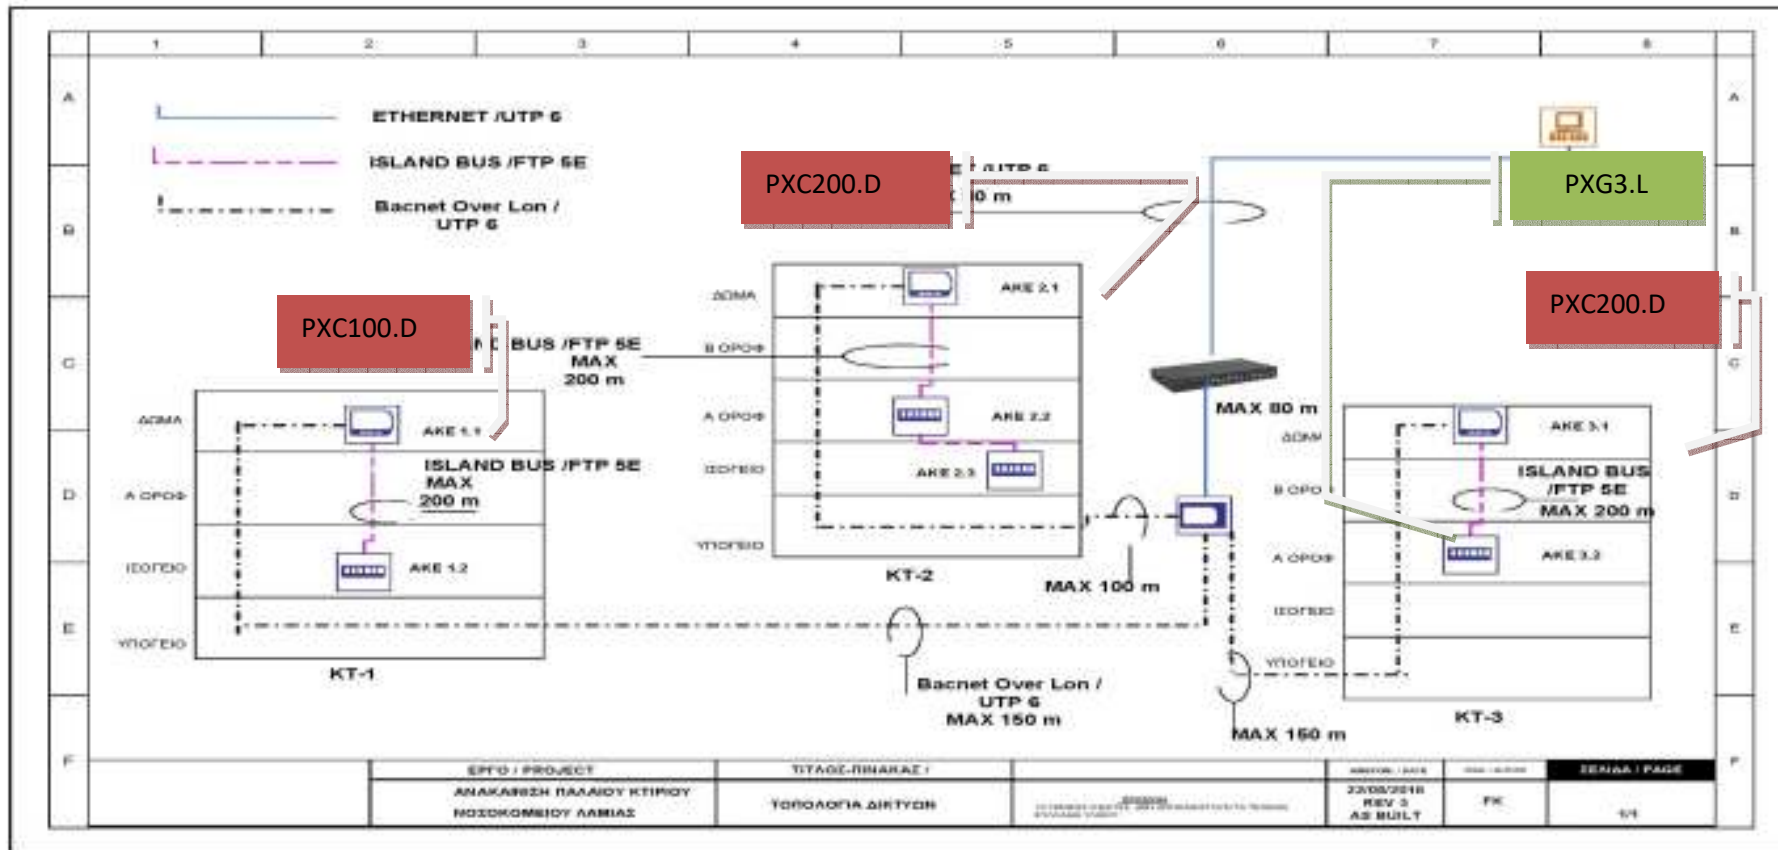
1 2 3 4 5 6 7 8

A B C D E F

ETHERNET /UTP 6

ISLAND BUS /FTP 5E

Bacnet Over Lon / UTP 6

PXC200.D

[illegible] /UTP 6 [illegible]0 m

PXG3.L

PXC200.D

PXC100.D

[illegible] BUS /FTP 5E MAX 200 m

ΔΩΜΑ

Β ΟΡΟΦ

Α ΟΡΟΦ

ΙΣΟΓΕΙΟ

ΥΠΟΓΕΙΟ

AKE 2.1

AKE 2.2

AKE 2.3

KT-2

MAX 80 m

MAX 100 m

ΔΩΜΑ

AKE 1.1

Α ΟΡΟΦ

ISLAND BUS /FTP 5E MAX 200 m

ΙΣΟΓΕΙΟ

AKE 1.2

ΥΠΟΓΕΙΟ

KT-1

ΔΩΜΑ

Β ΟΡΟΦ

Α ΟΡΟΦ

ΙΣΟΓΕΙΟ

ΥΠΟΓΕΙΟ

AKE 3.1

ISLAND BUS /FTP 5E MAX 200 m

AKE 3.2

KT-3

Bacnet Over Lon / UTP 6 MAX 150 m

MAX 150 m

ΕΡΓΟ / PROJECT

ΑΝΑΚΑΙΝΙΣΗ ΠΑΛΑΙΟΥ ΚΤΙΡΙΟΥ ΝΟΣΟΚΟΜΕΙΟΥ ΛΑΜΙΑΣ

ΤΙΤΛΟΣ-ΠΙΝΑΚΑΣ /

ΤΟΠΟΛΟΓΙΑ ΔΙΚΤΥΟΥ

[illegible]

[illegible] / DATE

23/05/2018 REV 3 AS BUILT

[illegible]

FK

ΣΕΛΙΔΑ / PAGE

1/1